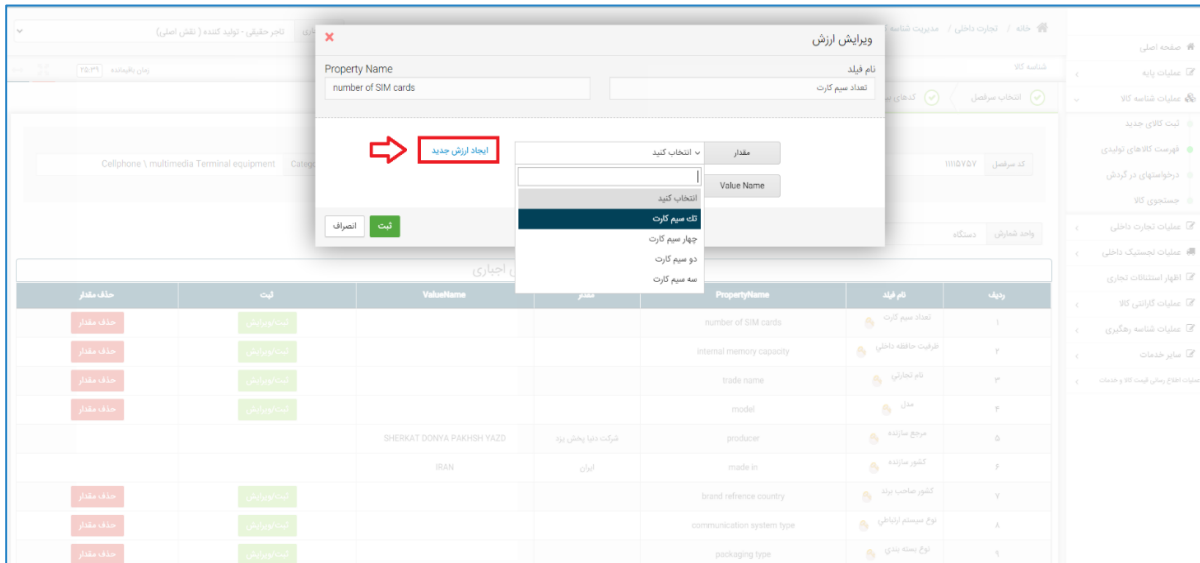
ویرایش ارزش

نام فیلد
تعداد سیم کارت

Property Name
number of SIM cards

مقدار
انتخاب کنید

ایجاد ارزش جدید

Value Name

انتخاب کنید
تک سیم کارت
چهار سیم کارت
دو سیم کارت
سه سیم کارت

ثبت
انصراف

خانه / تجارت داخلی / مدیریت شناسه
تاجر حقیقی - تولید کننده ( نقش اصلی)
زمان باقیمانده ۲۵:۳۹
شناسه کالا
انتخاب سرفصل
کدهای
کد سرفصل ۱۱۱۵۷۵۷
Cellphone \ multimedia Terminal equipment
واحد شمارش دستگاه

صفحه اصلی
عملیات پایه
عملیات شناسه کالا
ثبت کالای جدید
فهرست کالاهای تولیدی
درخواستهای در گردش
جستجوی کالا
عملیات تجارت داخلی
عملیات لجستیک داخلی
اظهار استعلامات تجاری
عملیات گارانتی کالا
عملیات شناسه رهگیری
سایر خدمات
عملیات اطلاع رسانی قیمت کالا و خدمات

اجباری

| ردیف | نام فیلد | PropertyName | مقدار | ValueName | ثبت | حذف مقدار |
|---|---|---|---|---|---|---|
| ۱ | تعداد سیم کارت | number of SIM cards | | | ثبت/ویرایش | حذف مقدار |
| ۲ | ظرفیت حافظه داخلی | internal memory capacity | | | ثبت/ویرایش | حذف مقدار |
| ۳ | نام تجاری | trade name | | | ثبت/ویرایش | حذف مقدار |
| ۴ | مدل | model | | | ثبت/ویرایش | حذف مقدار |
| ۵ | مرجع سازنده | producer | شرکت دنیا پخش یزد | SHERKAT DONYA PAKHSH YAZD | | |
| ۶ | کشور سازنده | made in | ایران | IRAN | | |
| ۷ | کشور صاحب برند | brand refrence country | | | ثبت/ویرایش | حذف مقدار |
| ۸ | نوع سیستم ارتباطی | communication system type | | | ثبت/ویرایش | حذف مقدار |
| ۹ | نوع بسته بندی | packaging type | | | ثبت/ویرایش | حذف مقدار |